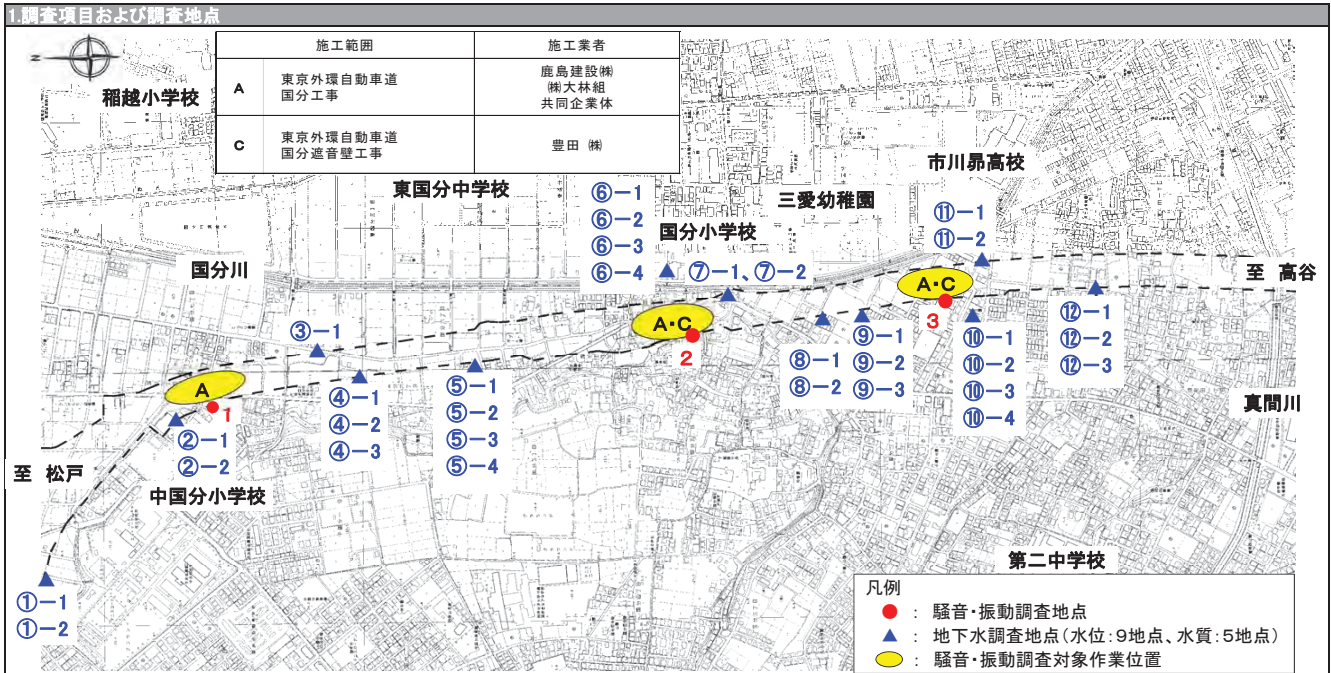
1.調査項目および調査地点

| | 施工範囲 | 施工業者 |
|---|---|---|
| A | 東京外環自動車道 国分工事 | 鹿島建設㈱ ㈱大林組 共同企業体 |
| C | 東京外環自動車道 国分遮音壁工事 | 豊田 ㈱ |

稲越小学校

東国分中学校

三愛幼稚園

市川昴高校

国分小学校

国分川

⑥−1
⑥−2
⑥−3
⑥−4

⑦−1、⑦−2

⑪−1
⑪−2

至 高谷

A・C
3

A・C
2

③−1

⑫−1
⑫−2
⑫−3

⑧−1
⑧−2

⑨−1
⑨−2
⑨−3

⑩−1
⑩−2
⑩−3
⑩−4

A
1

②−1
②−2

④−1
④−2
④−3

⑤−1
⑤−2
⑤−3
⑤−4

真間川

至 松戸

中国分小学校

第二中学校

①−1
①−2

凡例
● : 騒音・振動調査地点
▲ : 地下水調査地点（水位：9地点、水質：5地点）
: 騒音・振動調査対象作業位置